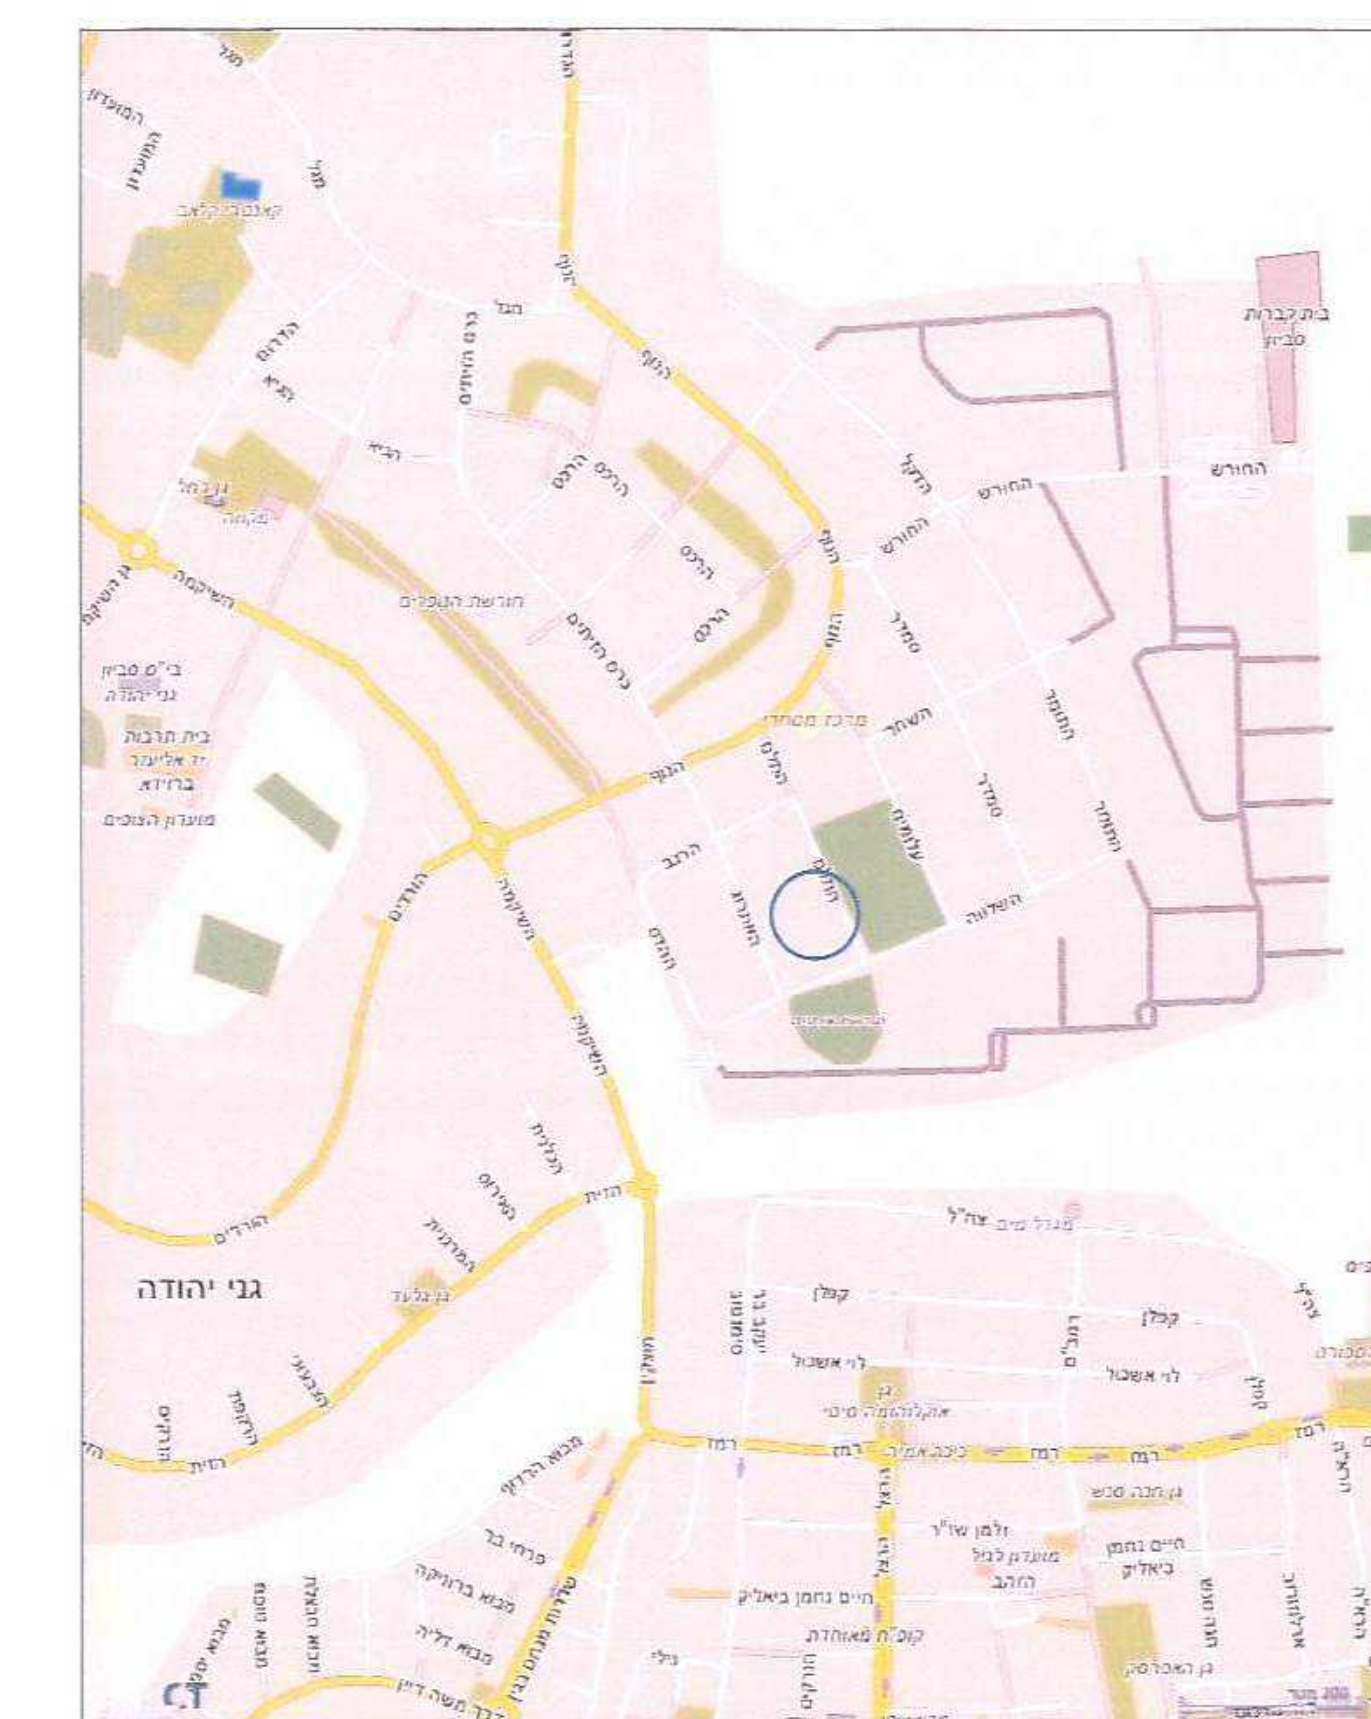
תגל
המועדון
המועדון
תגל
קאנטרי קלאב
הגפן
תגל
הדרום
הרא
הרא
כרם הזיתים
הגפן
הכרם
הכרם
הכרם
הכרם
כרם הזיתים
גן גלי
חורשת הצופים
השיקמה
ביה"ס סביון
גני יהודה
בית תרבות
יד אליעזר
ברודצקי
מועדון הצופים
מרכז מסחרי
הגפן
הגפן
הגפן
הגפן
הדקל
החורש
החורש
החורש
בית קברות
סביון
סמדר
השחר
התמר
סמדר
התמר
עלמות
הגפן
הגפן
הערבה
הדרס
הדס
האורן
הרב
השקמה
הורדים
השלווה
השיקמה
הנרקיס
הכלנית
הגית
הורדים
גני יהודה
המרגנית
גן גלעד
הצבעוני
הנופר
סיגלית
הגית
מגל מים צה"ל
קפלן
קפלן
לוי אשכול
לוי אשכול
גן
אהלהמה סיני
רמת
רמת
רמת
רמת
רמת
רמב"ם
ז'בוטינסקי
הרא"ה
מבוא הרדוף
זלמן שז"ר
פרחי בר
מועדון לנוער
חיים נחמן ביאליק
חיים נחמן ביאליק
מבוא ברוניקה
מבוא דליה
קופ"ח מאוחדת
גן האברהם
דרך משה דיין
שדרות מנחם בגין
נילי
הורקים
200 מטר